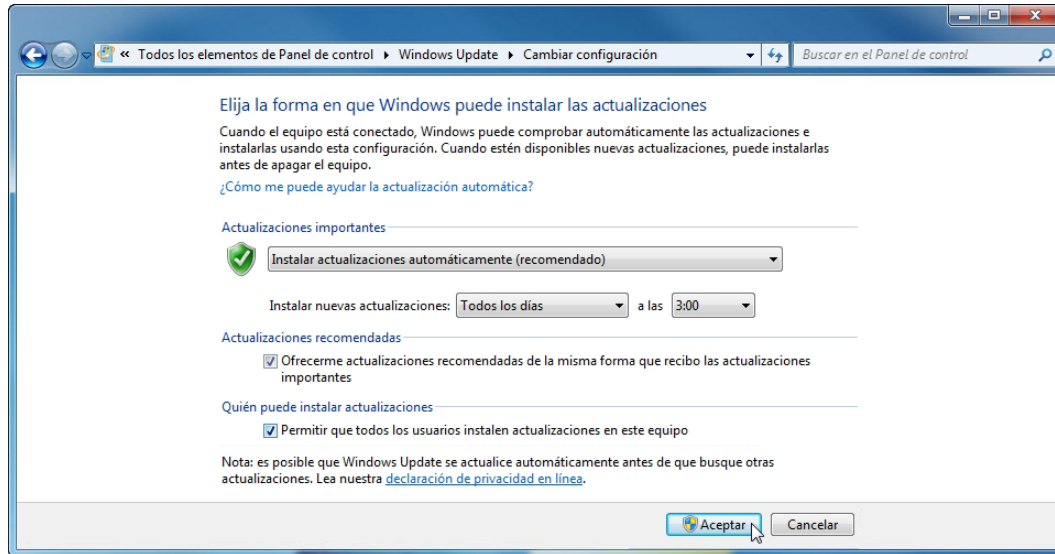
« Todos los elementos de Panel de control ▸ Windows Update ▸ Cambiar configuración

Buscar en el Panel de control

Elija la forma en que Windows puede instalar las actualizaciones

Cuando el equipo está conectado, Windows puede comprobar automáticamente las actualizaciones e instalarlas usando esta configuración. Cuando estén disponibles nuevas actualizaciones, puede instalarlas antes de apagar el equipo.

¿Cómo me puede ayudar la actualización automática?

Actualizaciones importantes

Instalar actualizaciones automáticamente (recomendado)

Instalar nuevas actualizaciones: Todos los días a las 3:00

Actualizaciones recomendadas

Ofrecerme actualizaciones recomendadas de la misma forma que recibo las actualizaciones importantes

Quién puede instalar actualizaciones

Permitir que todos los usuarios instalen actualizaciones en este equipo

Nota: es posible que Windows Update se actualice automáticamente antes de que busque otras actualizaciones. Lea nuestra declaración de privacidad en línea.

Aceptar Cancelar